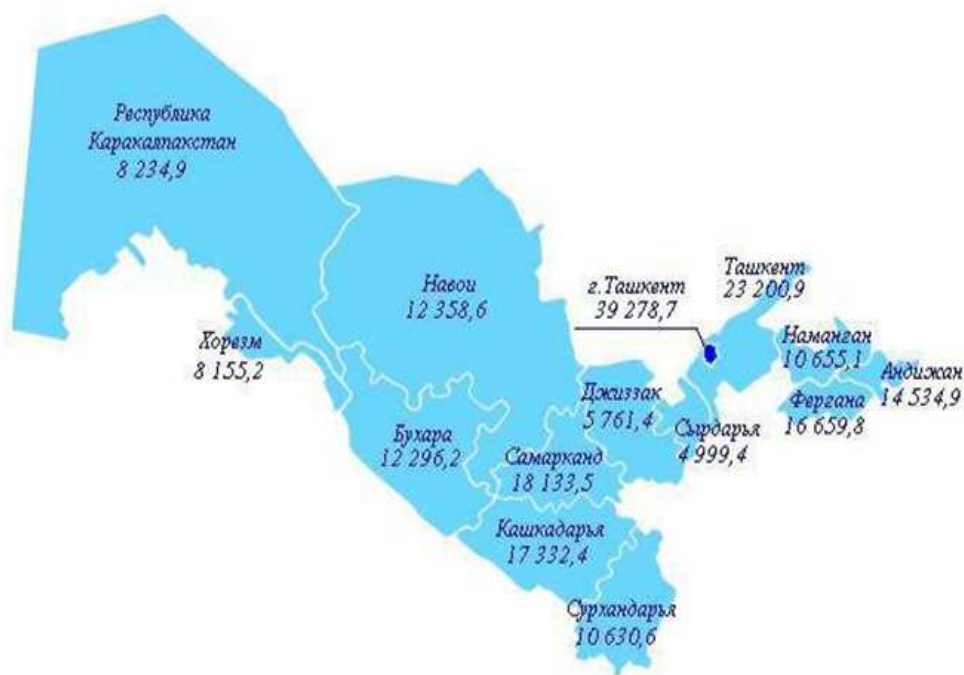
Республика Каракалпакстан
8 234,9

Навои
12 358,6

г. Ташкент
39 278,7

Ташкент
23 200,9

Хорезм
8 155,2

Наманган
10 655,1

Андижан
14 534,9

Джиззак
5 761,4

Фергана
16 659,8

Сырдарья
4 999,4

Бухара
12 296,2

Самарканд
18 133,5

Кашкадарья
17 332,4

Сурхандарья
10 630,6